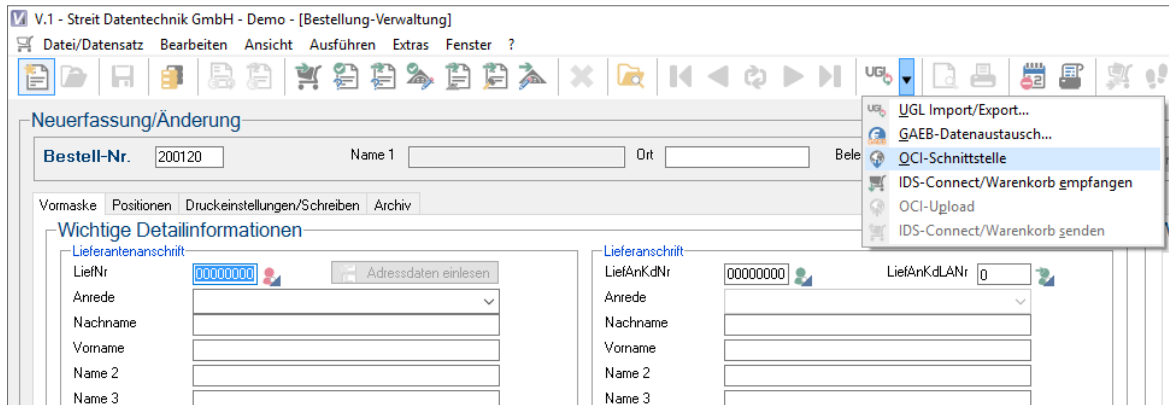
V.1 - Streit Datentechnik GmbH - Demo - [Bestellung-Verwaltung]

Datei/Datensatz Bearbeiten Ansicht Ausführen Extras Fenster ?

UGL Import/Export...
GAEB-Datenaustausch...
OCI-Schnittstelle
IDS-Connect/Warenkorb empfangen
OCI-Upload
IDS-Connect/Warenkorb senden

Neuerfassung/Änderung

Bestell-Nr. 200120 Name 1 Ort Bele

Vormaske Positionen Druckeinstellungen/Schreiben Archiv

Wichtige Detailinformationen

Lieferantenanschrift
LiefNr 00000000 Adressdaten einlesen
Anrede
Nachname
Vorname
Name 2
Name 3

Lieferanschrift
LiefAnKdNr 00000000 LiefAnKdLANr 0
Anrede
Nachname
Vorname
Name 2
Name 3